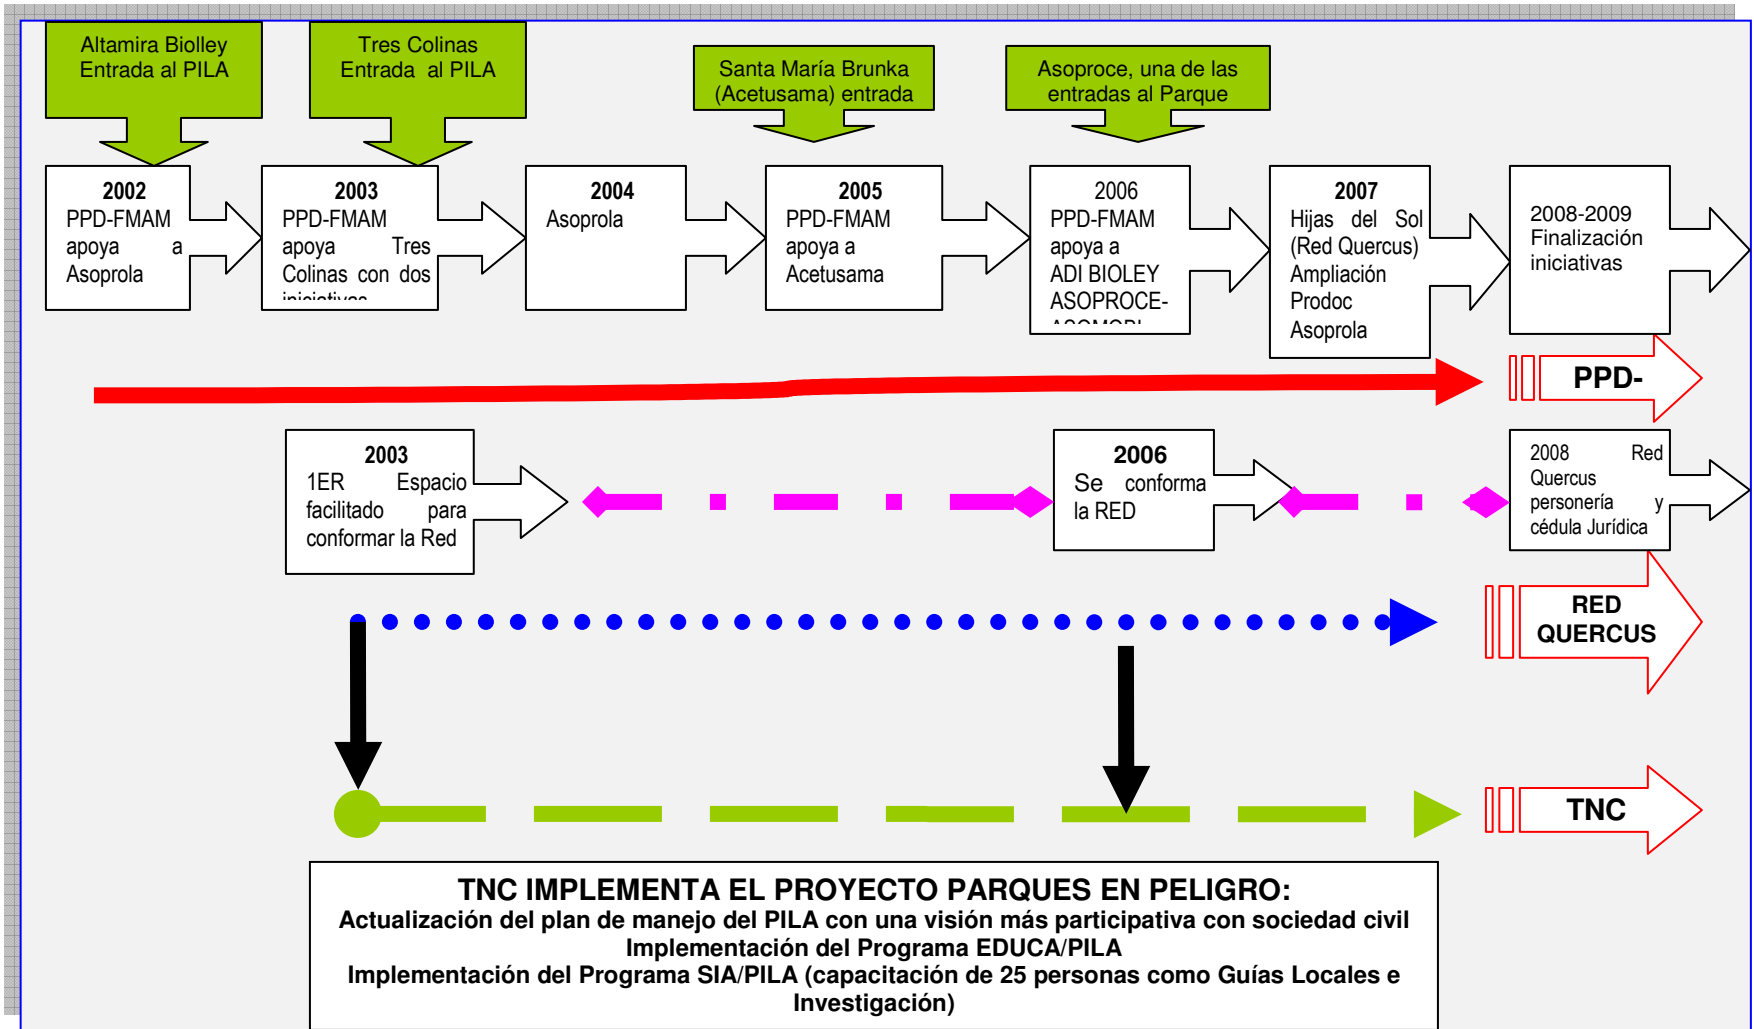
Altamira Biolley Entrada al PILA

Tres Colinas Entrada al PILA

Santa María Brunka (Acetusama) entrada

Asoproce, una de las entradas al Parque

2002
PPD-FMAM apoya a Asoprola

2003
PPD-FMAM apoya Tres Colinas con dos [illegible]

2004
Asoprola

2005
PPD-FMAM apoya a Acetusama

2006
PPD-FMAM apoya a ADI BIOLEY ASOPROCE- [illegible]

2007
Hijas del Sol (Red Quercus) Ampliación Prodoc Asoprola

2008-2009
Finalización iniciativas

PPD-

2003
1ER Espacio facilitado para conformar la Red

2006
Se conforma la RED

2008 Red Quercus personería y cédula Jurídica

RED QUERCUS

TNC

TNC IMPLEMENTA EL PROYECTO PARQUES EN PELIGRO:
Actualización del plan de manejo del PILA con una visión más participativa con sociedad civil
Implementación del Programa EDUCA/PILA
Implementación del Programa SIA/PILA (capacitación de 25 personas como Guías Locales e Investigación)